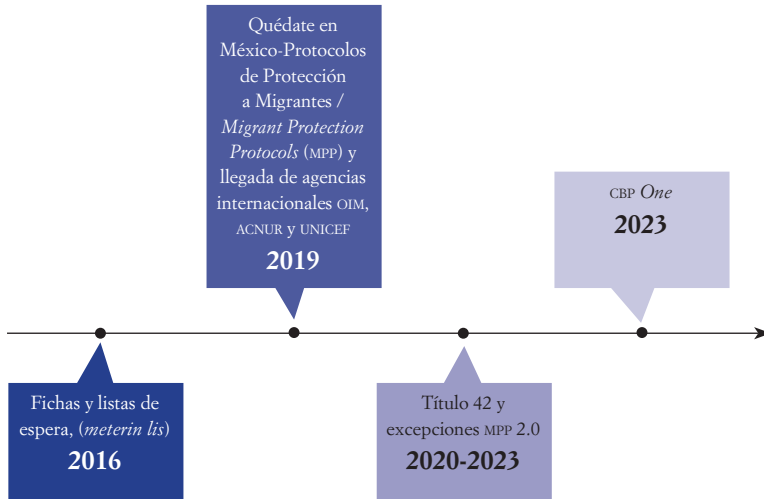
Quédate en México-Protocolos de Protección a Migrantes / *Migrant Protection Protocols* (MPP) y llegada de agencias internacionales OIM, ACNUR y UNICEF
2019

CBP *One*
2023

Fichas y listas de espera, (*meterin lis*)
2016

Título 42 y excepciones MPP 2.0
2020-2023